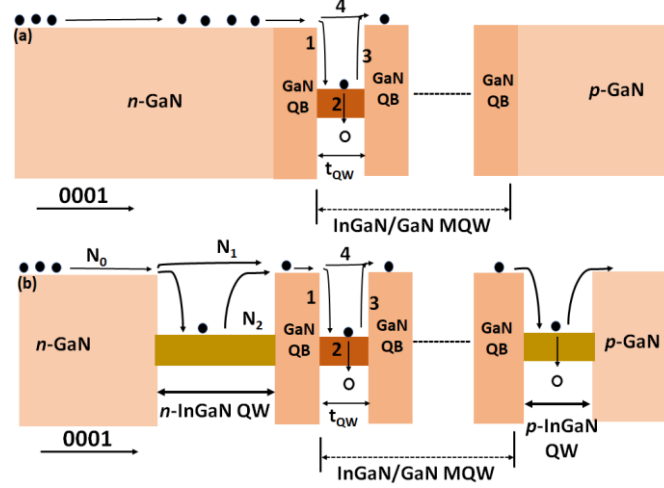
(a)

4

1

3

n-GaN

GaN QB

2

GaN QB

GaN QB

p-GaN

$t_{QW}$

0001

InGaN/GaN MQW

(b)

$N_0$

$N_1$

4

$N_2$

1

3

n-GaN

GaN QB

2

GaN QB

GaN QB

p-GaN

n-InGaN QW

$t_{QW}$

p-InGaN QW

0001

InGaN/GaN MQW